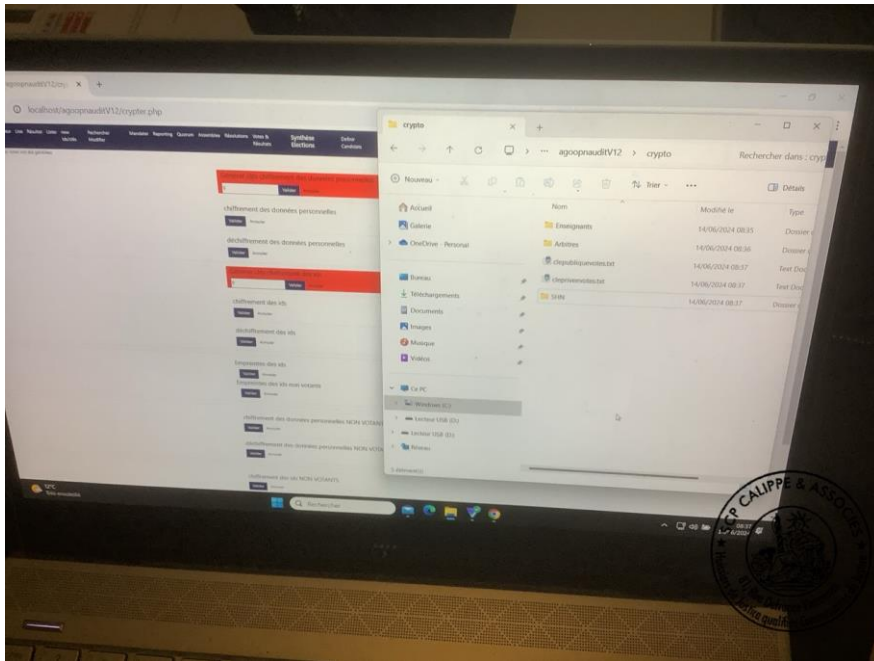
agoopnauditV12/cry ×

localhost/agoopnauditV12/crypter.php

Synthèse Elections

chiffrement des données personnelles

Valider

déchiffrement des données personnelles

Valider

chiffrement des ids

Valider

déchiffrement des ids

Valider

Enquiries des ids

Valider

chiffrement des données personnelles NON VOTANTS

Valider

déchiffrement des données personnelles NON VOTANTS

Valider

chiffrement des ids NON VOTANTS

Valider

crypto ×

agoopnauditV12 › crypto

Rechercher dans : cryp

Nouveau

Trier

Détails

Accueil

Galerie

OneDrive - Personal

Bureau

Téléchargements

Documents

Images

Musique

Vidéos

Ce PC

Windows (C:)

Lecteur USB (D:)

Lecteur USB (D:)

Réseau

| Nom | Modifié le | Type |
|---|---|---|
| Enseignants | 14/06/2024 08:35 | Dossier |
| Arbitres | 14/06/2024 08:36 | Dossier |
| clepubliquevotes.txt | 14/06/2024 08:37 | Text Doc |
| cleprivevotes.txt | 14/06/2024 08:37 | Text Doc |
| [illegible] | 14/06/2024 08:37 | Dossier |

5 élément(s)

Rechercher

CALIPPE & ASSOCIÉS